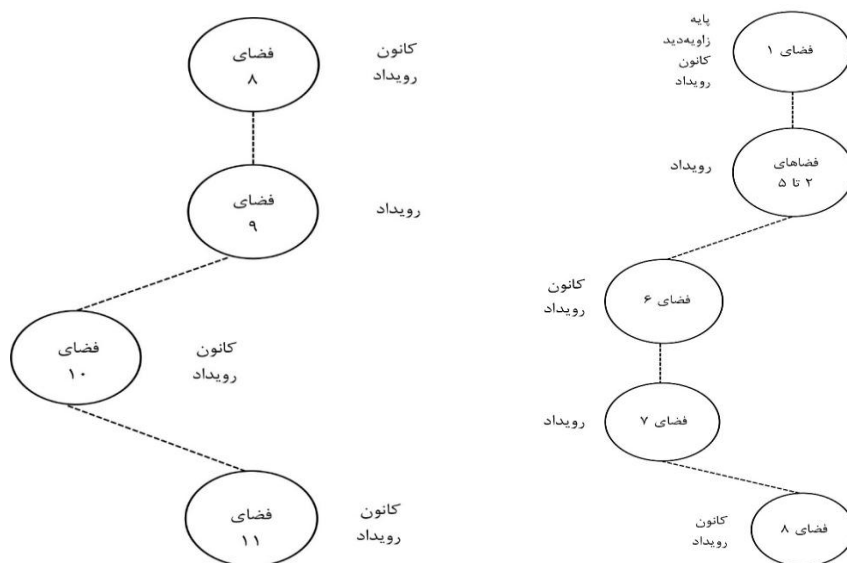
پایه
زاویه‌دید
کانون
رویداد

فضای ۱

رویداد

فضاهای
۲ تا ۵

کانون
رویداد

فضای ۶

رویداد

فضای ۷

کانون
رویداد

فضای ۸

فضای
۸

کانون
رویداد

فضای
۹

رویداد

فضای
۱۰

کانون
رویداد

فضای
۱۱

کانون
رویداد